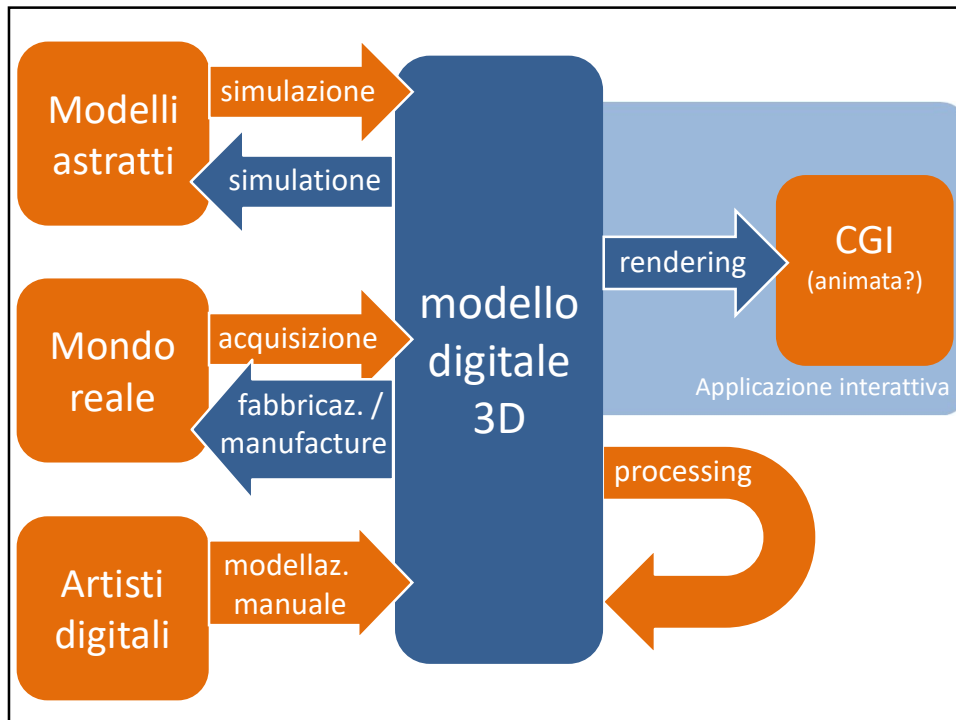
Modelli astratti

simulazione

simulatione

Mondo reale

acquisizione

fabbricaz. / manufacture

Artisti digitali

modellaz. manuale

modello digitale 3D

rendering

CGI (animata?)

Applicazione interattiva

processing